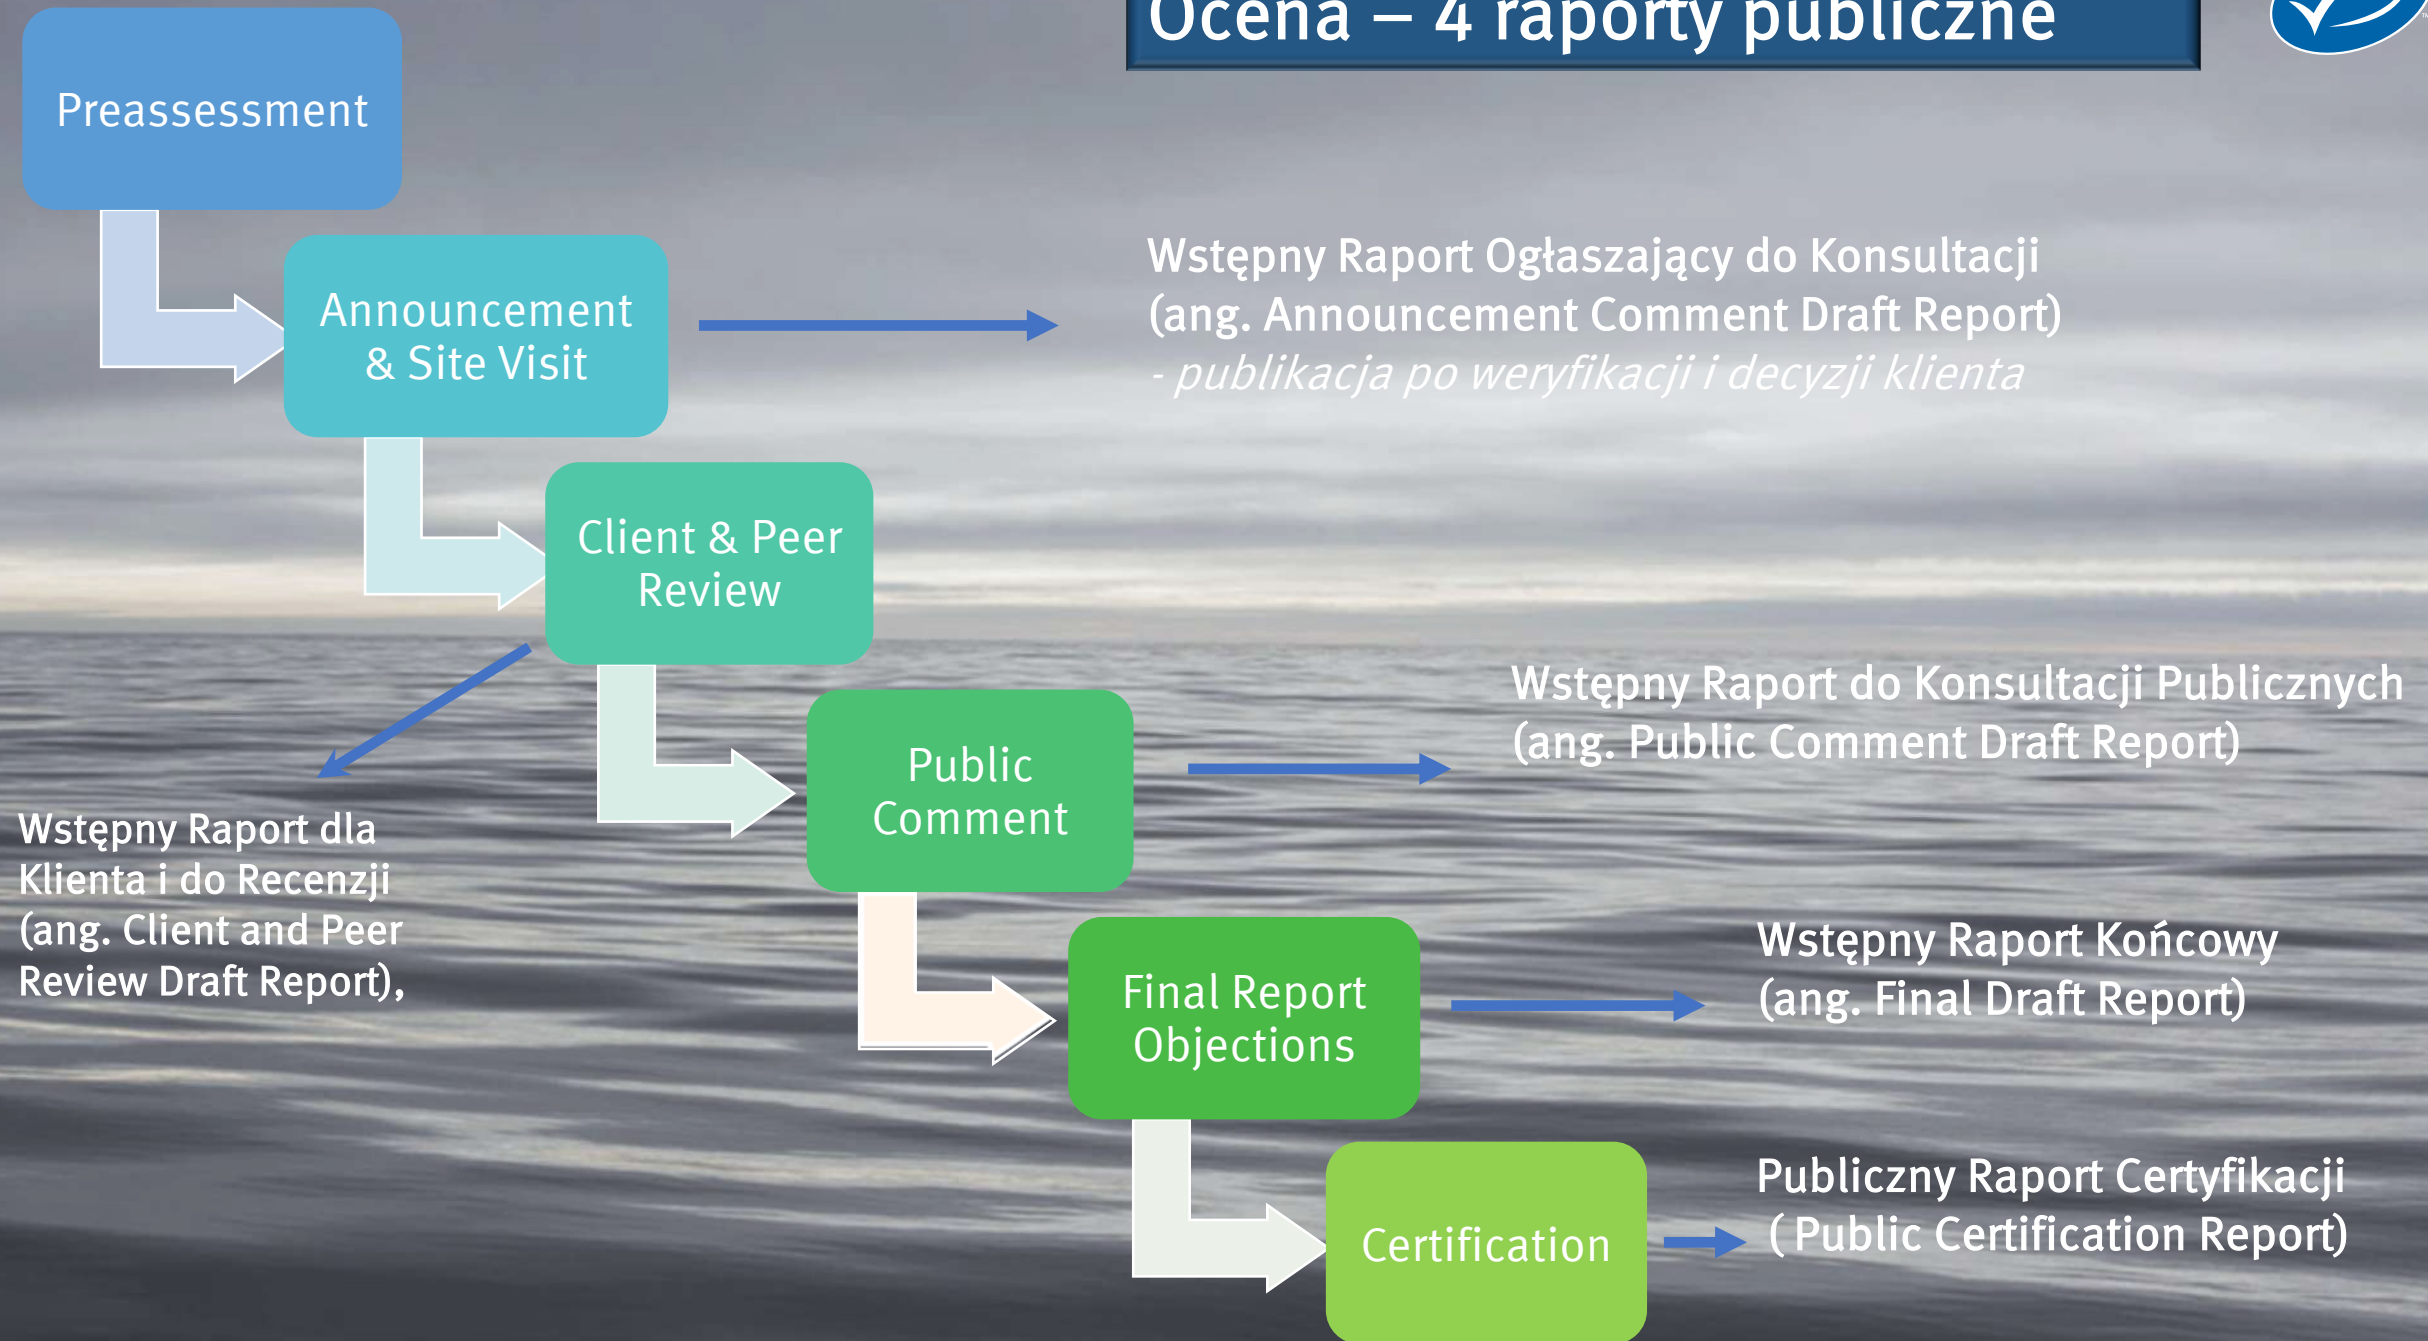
Ocena – 4 raporty publiczne

Preassessment

Announcement & Site Visit

Wstępny Raport Ogłaszający do Konsultacji (ang. Announcement Comment Draft Report)
- publikacja po weryfikacji i decyzji klienta

Client & Peer Review

Wstępny Raport dla Klienta i do Recenzji (ang. Client and Peer Review Draft Report),

Public Comment

Wstępny Raport do Konsultacji Publicznych (ang. Public Comment Draft Report)

Final Report Objections

Wstępny Raport Końcowy (ang. Final Draft Report)

Certification

Publiczny Raport Certyfikacji ( Public Certification Report)